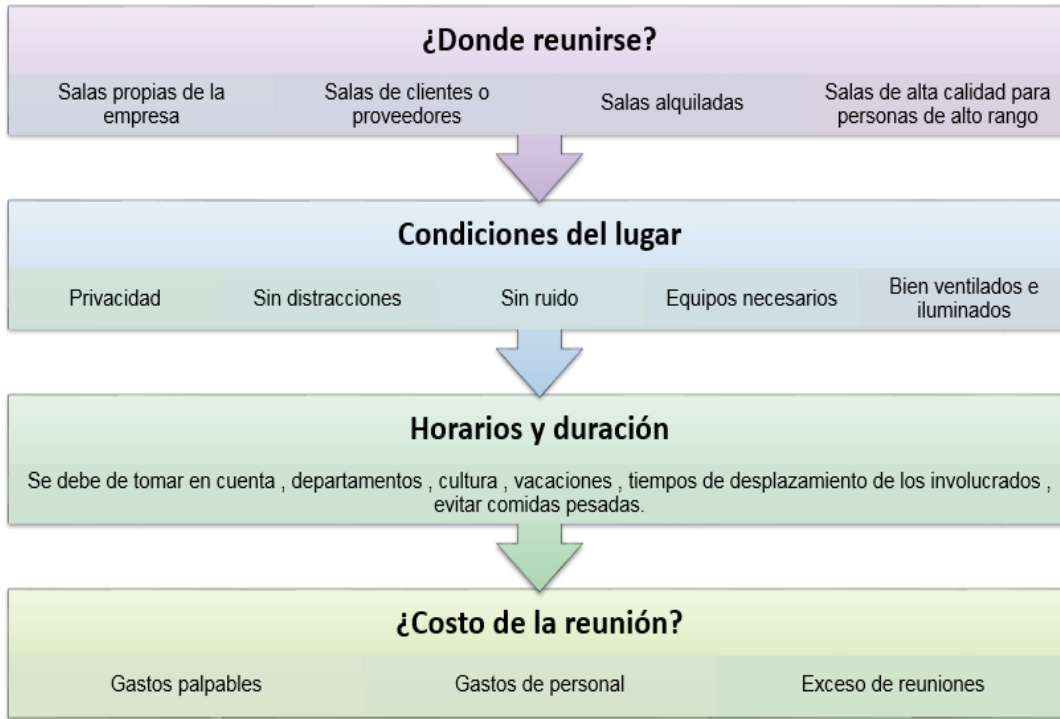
¿Donde reunirse?

Salas propias de la empresa

Salas de clientes o proveedores

Salas alquiladas

Salas de alta calidad para personas de alto rango

Condiciones del lugar

Privacidad

Sin distracciones

Sin ruido

Equipos necesarios

Bien ventilados e iluminados

Horarios y duración

Se debe de tomar en cuenta , departamentos , cultura , vacaciones , tiempos de desplazamiento de los involucrados , evitar comidas pesadas.

¿Costo de la reunión?

Gastos palpables

Gastos de personal

Exceso de reuniones